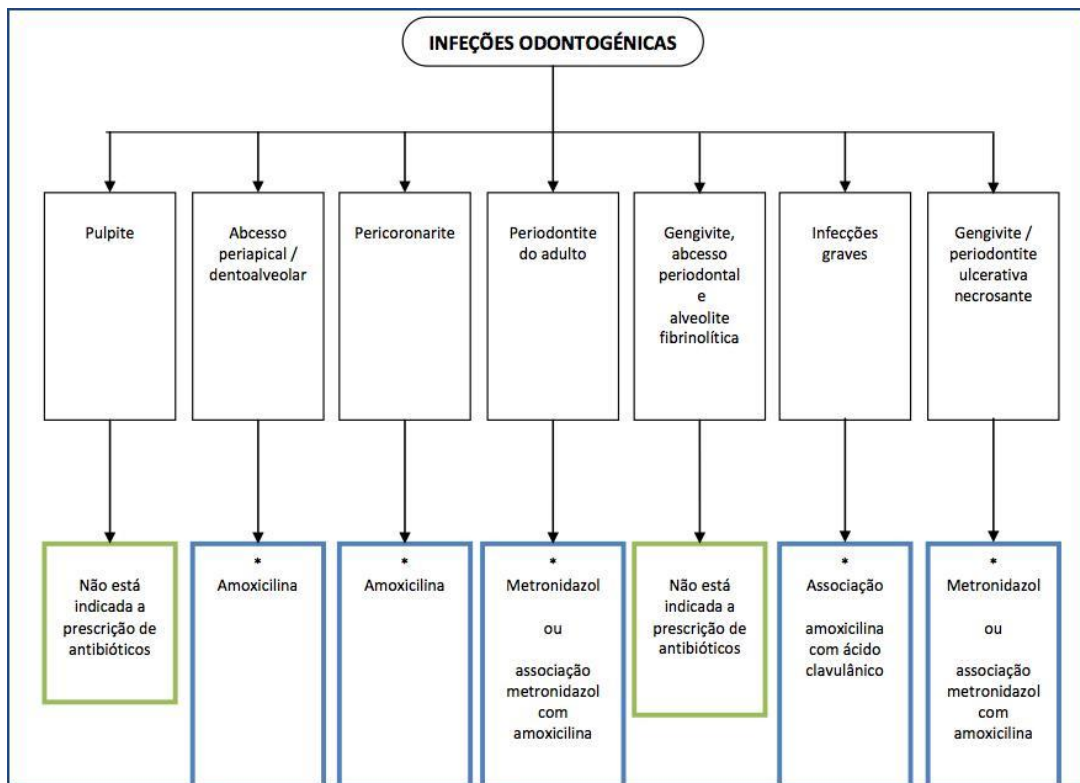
INFEÇÕES ODONTOGÉNICAS

Pulpite

Não está indicada a prescrição de antibióticos

Abcesso periapical / dentoalveolar

\*
Amoxicilina

Pericoronarite

\*
Amoxicilina

Periodontite do adulto

\*
Metronidazol

ou

associação metronidazol com amoxicilina

Gengivite, abcesso periodontal e alveolite fibrinolítica

Não está indicada a prescrição de antibióticos

Infecções graves

\*
Associação

amoxicilina com ácido clavulânico

Gengivite / periodontite ulcerativa necrosante

\*
Metronidazol

ou

associação metronidazol com amoxicilina